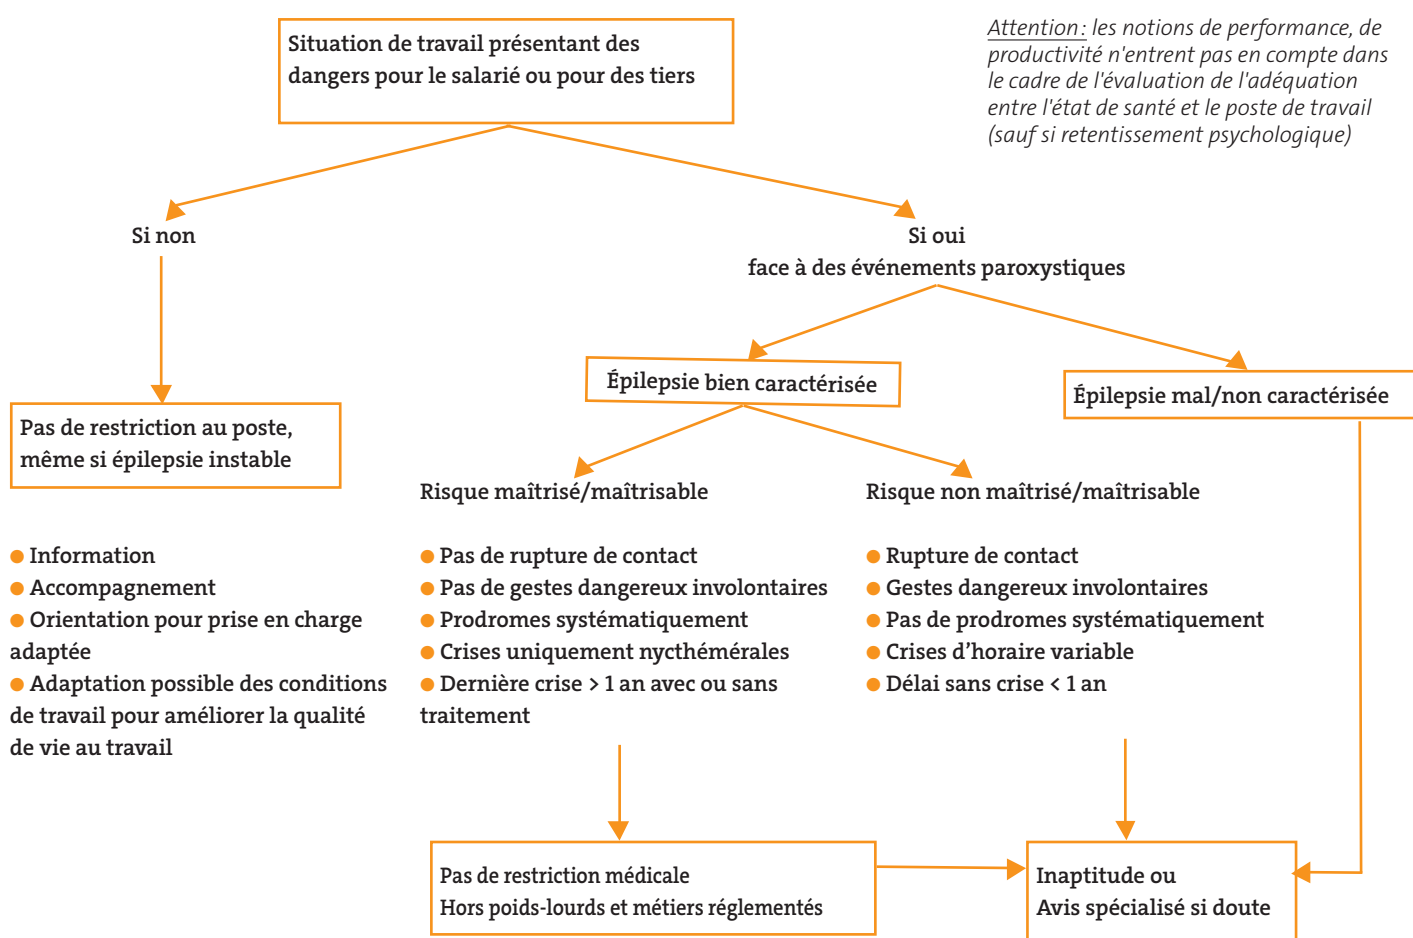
Situation de travail présentant des dangers pour le salarié ou pour des tiers

Attention : les notions de performance, de productivité n'entrent pas en compte dans le cadre de l'évaluation de l'adéquation entre l'état de santé et le poste de travail (sauf si retentissement psychologique)

Si non

Si oui
face à des événements paroxystiques

Pas de restriction au poste, même si épilepsie instable

Épilepsie bien caractérisée

Épilepsie mal/non caractérisée

Risque maîtrisé/maîtrisable

Risque non maîtrisé/maîtrisable

● Information
● Accompagnement
● Orientation pour prise en charge adaptée
● Adaptation possible des conditions de travail pour améliorer la qualité de vie au travail

● Pas de rupture de contact
● Pas de gestes dangereux involontaires
● Prodromes systématiquement
● Crises uniquement nycthémérales
● Dernière crise > 1 an avec ou sans traitement

● Rupture de contact
● Gestes dangereux involontaires
● Pas de prodromes systématiquement
● Crises d'horaire variable
● Délai sans crise < 1 an

Pas de restriction médicale
Hors poids-lourds et métiers réglementés

Inaptitude ou
Avis spécialisé si doute